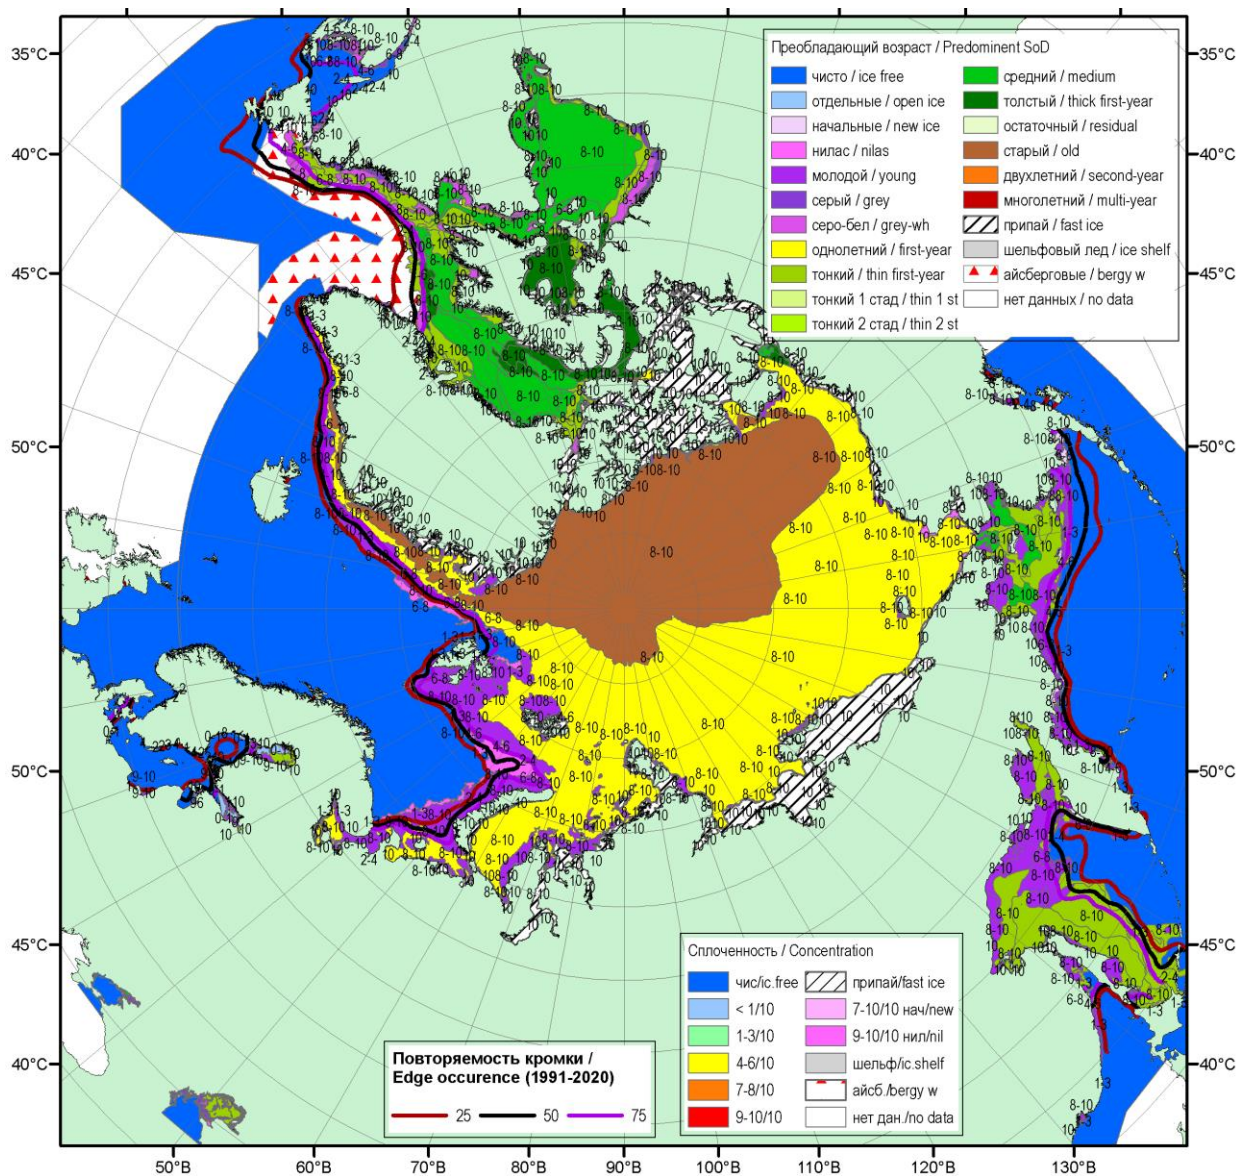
Преобладающий возраст / Predominent SoD

| | | | |
|---|---|---|---|
| чисто / ice free | | средний / medium | |
| отдельные / open ice | | толстый / thick first-year | |
| начальные / new ice | | остаточный / residual | |
| нилас / nilas | | старый / old | |
| молодой / young | | двухлетний / second-year | |
| серый / grey | | многолетний / multi-year | |
| серо-бел / grey-wh | | припай / fast ice | |
| однолетний / first-year | | шельфовый лед / ice shelf | |
| тонкий / thin first-year | | айсберговые / bergy w | |
| тонкий 1 стад / thin 1 st | | нет данных / no data | |
| тонкий 2 стад / thin 2 st | | | |

Сплоченность / Concentration

| | |
|---|---|
| чис/ic.free | припай/fast ice |
| < 1/10 | 7-10/10 нач/new |
| 1-3/10 | 9-10/10 нил/nil |
| 4-6/10 | шельф/ic.shelf |
| 7-8/10 | айсб./bergy w |
| 9-10/10 | нет дан./no data |

Повторяемость кромки / Edge occurence (1991-2020)

25 50 75

35°C 40°C 45°C 50°C 50°C 45°C 40°C

35°C 40°C 45°C 50°C 50°C 45°C 40°C

50°В 60°В 70°В 80°В 90°В 100°В 110°В 120°В 130°В

8-10 8-10 8-10 8-10 8-10 8-10 8-10 8-10 8-10 10 10 10 1-3 2-4 4-6 6-8 9-10 0-1